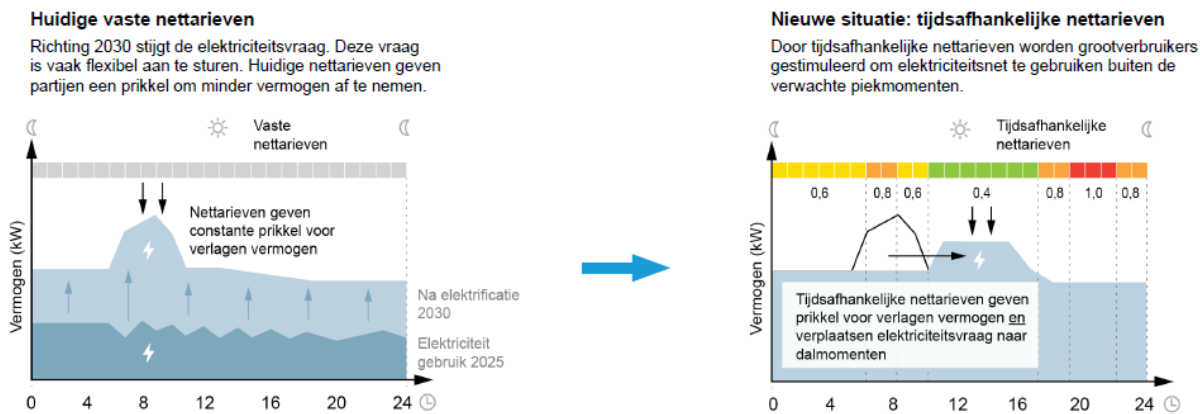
Huidige vaste nettarieven

Richting 2030 stijgt de elektriciteitsvraag. Deze vraag is vaak flexibel aan te sturen. Huidige nettarieven geven partijen een prikkel om minder vermogen af te nemen.

Vaste nettarieven

Nettarieven geven constante prikkel voor verlagen vermogen

Vermogen (kW)

Na elektrificatie 2030

Elektriciteit gebruik 2025

0 4 8 12 16 20 24

Nieuwe situatie: tijdsafhankelijke nettarieven

Door tijdsafhankelijke nettarieven worden grootverbruikers gestimuleerd om elektriciteitsnet te gebruiken buiten de verwachte piekmomenten.

Tijdsafhankelijke nettarieven

0,6 0,8 0,6 0,4 0,8 1,0 0,8

Vermogen (kW)

Tijdsafhankelijke nettarieven geven prikkel voor verlagen vermogen en verplaatsen elektriciteitsvraag naar dalmomenten

0 4 8 12 16 20 24